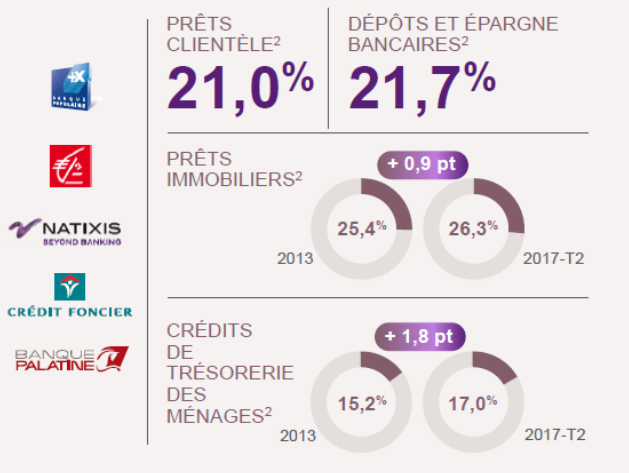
BANQUE POPULAIRE

NATIXIS
BEYOND BANKING

CRÉDIT FONCIER

BANQUE PALATINE

PRÊTS CLIENTÈLE$^2$
21,0%

DÉPÔTS ET ÉPARGNE BANCAIRES$^2$
21,7%

PRÊTS IMMOBILIERS$^2$
+ 0,9 pt
25,4%
2013
26,3%
2017-T2

CRÉDITS DE TRÉSORERIE DES MÉNAGES$^2$
+ 1,8 pt
15,2%
2013
17,0%
2017-T2